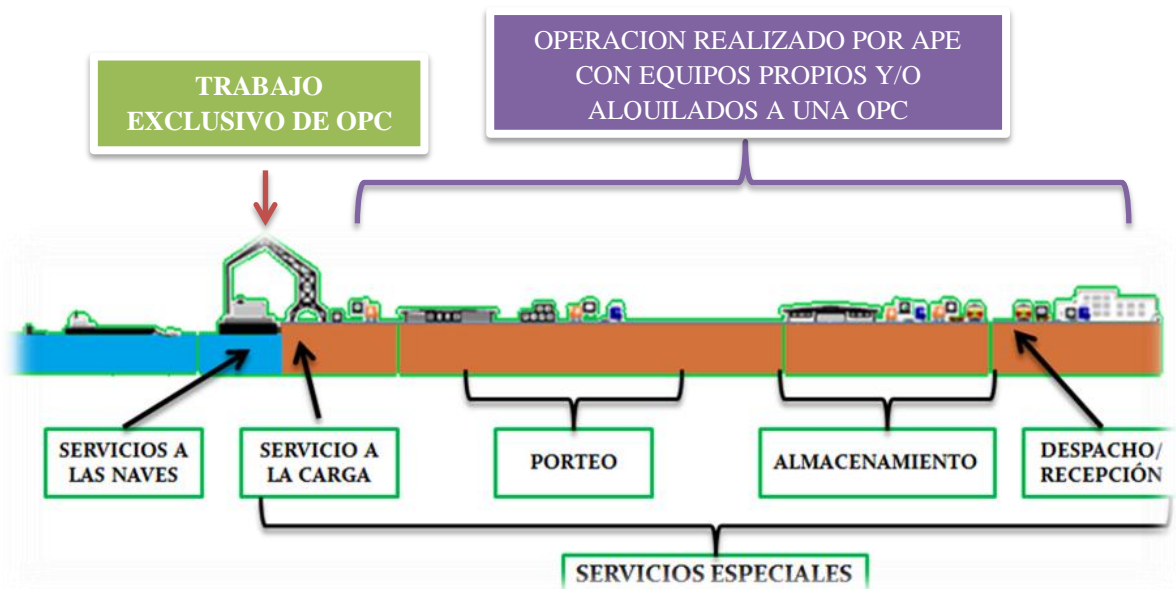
OPERACION REALIZADO POR APE CON EQUIPOS PROPIOS Y/O ALOUILADOS A UNA OPC

TRABAJO EXCLUSIVO DE OPC

SERVICIOS A LAS NAVES

SERVICIO A LA CARGA

PORTEO

ALMACENAMIENTO

DESPACHO/ RECEPCIÓN

SERVICIOS ESPECIALES